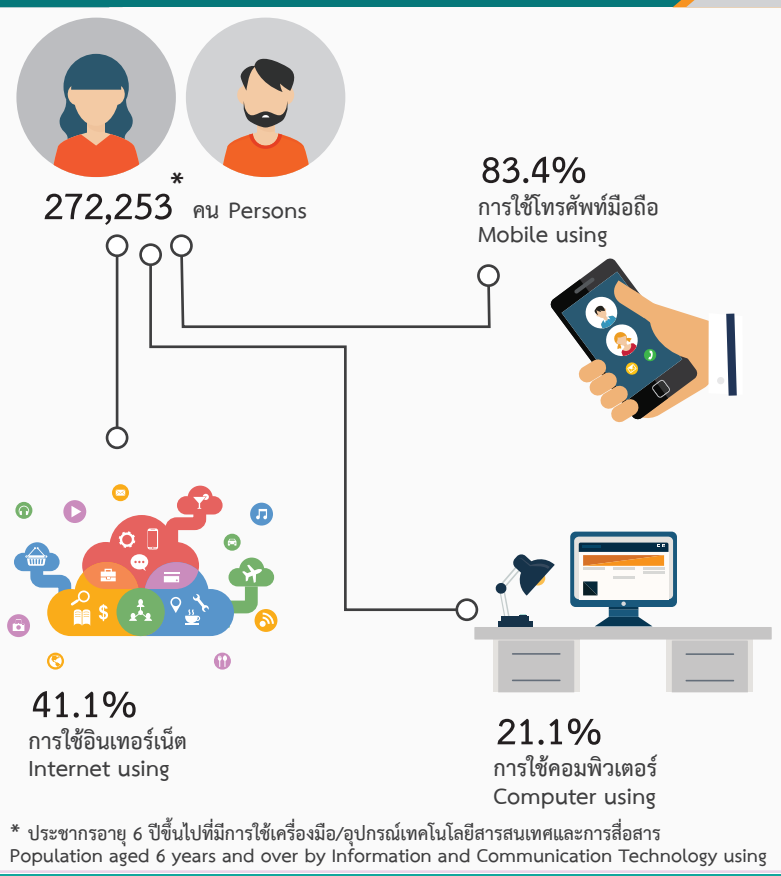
272,253* คน Persons

83.4%
การใช้โทรศัพท์มือถือ
Mobile using

41.1%
การใช้อินเทอร์เน็ต
Internet using

21.1%
การใช้คอมพิวเตอร์
Computer using

* ประชากรอายุ 6 ปีขึ้นไปที่มีการใช้เครื่องมือ/อุปกรณ์เทคโนโลยีสารสนเทศและการสื่อสาร
Population aged 6 years and over by Information and Communication Technology using